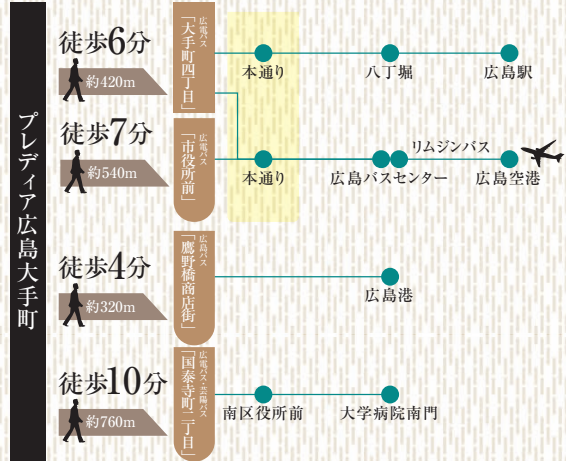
プレディア広島大手町

徒歩6分
約420m
広電バス
「大手町四丁目」
本通り
八丁堀
広島駅

徒歩7分
約540m
広電バス
「市役所前」
本通り
広島バスセンター
リムジンバス
広島空港

徒歩4分
約320m
広電バス
「鷹野橋商店街」
広島港

徒歩10分
約760m
広電バス・芸陽バス
「国泰寺町二丁目」
南区役所前
大学病院南門